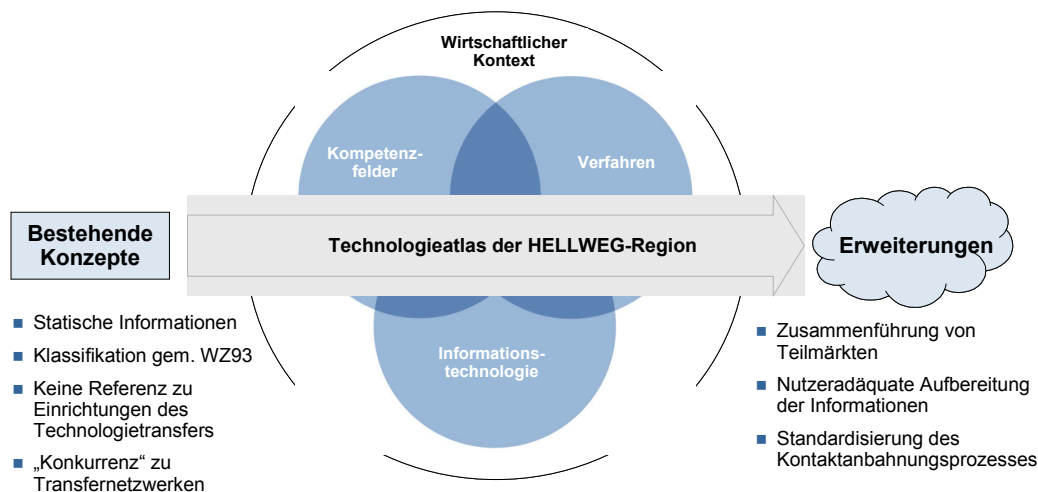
Wirtschaftlicher Kontext

Kompetenzfelder

Verfahren

Bestehende Konzepte

Technologieatlas der HELLWEG-Region

Erweiterungen

Informationstechnologie

- Statische Informationen
- Klassifikation gem. WZ93
- Keine Referenz zu Einrichtungen des Technologietransfers
- „Konkurrenz“ zu Transfernetzwerken

- Zusammenführung von Teilmärkten
- Nutzeradäquate Aufbereitung der Informationen
- Standardisierung des Kontaktanbahnungsprozesses